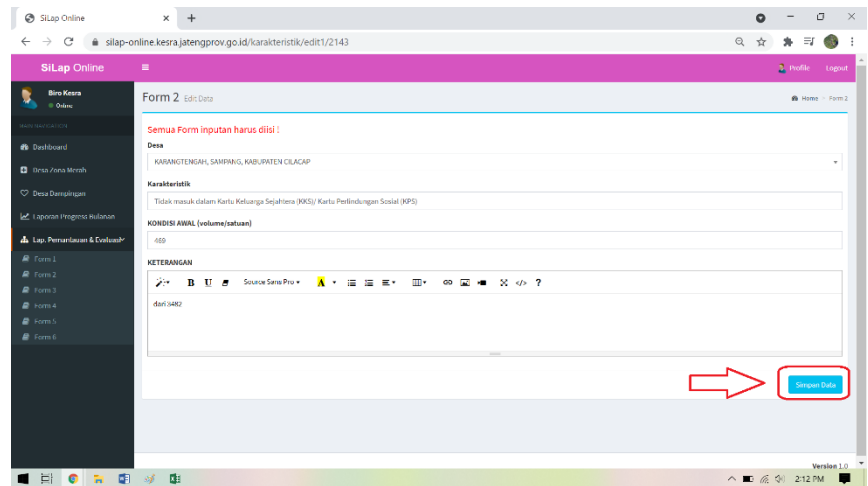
SiLap Online ×

silap-online.kesra.jatengprov.go.id/karakteristik/edit1/2143

SiLap Online

Profile Logout

Biro Kesra
Online

MAIN NAVIGATION

Dashboard
Desa Zona Merah
Desa Dampingan
Laporan Progress Bulanan
Lap. Pemantauan & Evaluasi
Form 1
Form 2
Form 3
Form 4
Form 5
Form 6

Form 2 Edit Data

Home > Form 2

Semua Form inputan harus diisi !

Desa

KARANGTENGAH, SAMPANG, KABUPATEN CILACAP

Karakteristik

Tidak masuk dalam Kartu Keluarga Sejahtera (KKS)/ Kartu Perlindungan Sosial (KPS)

KONDISI AWAL (volume/satuan)

469

KETERANGAN

Source Sans Pro

dari 3482

Simpan Data

Version 1.0

2:12 PM